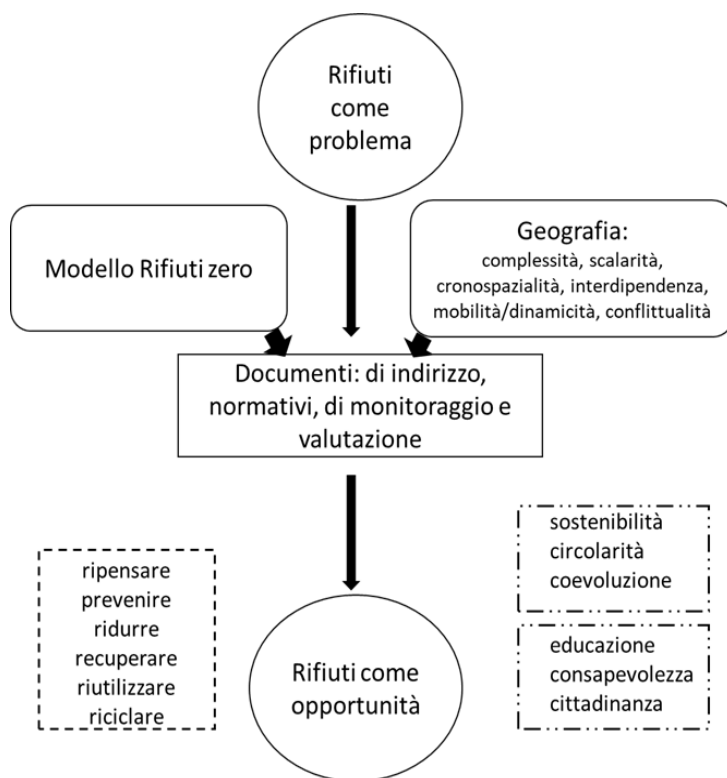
Rifiuti come problema

Modello Rifiuti zero

Geografia:
complessità, scalarità, cronospazialità, interdipendenza, mobilità/dinamicità, conflittualità

Documenti: di indirizzo, normativi, di monitoraggio e valutazione

ripensare
prevenire
ridurre
recuperare
riutilizzare
riciclare

Rifiuti come opportunità

sostenibilità
circolarità
coevoluzione

educazione
consapevolezza
cittadinanza